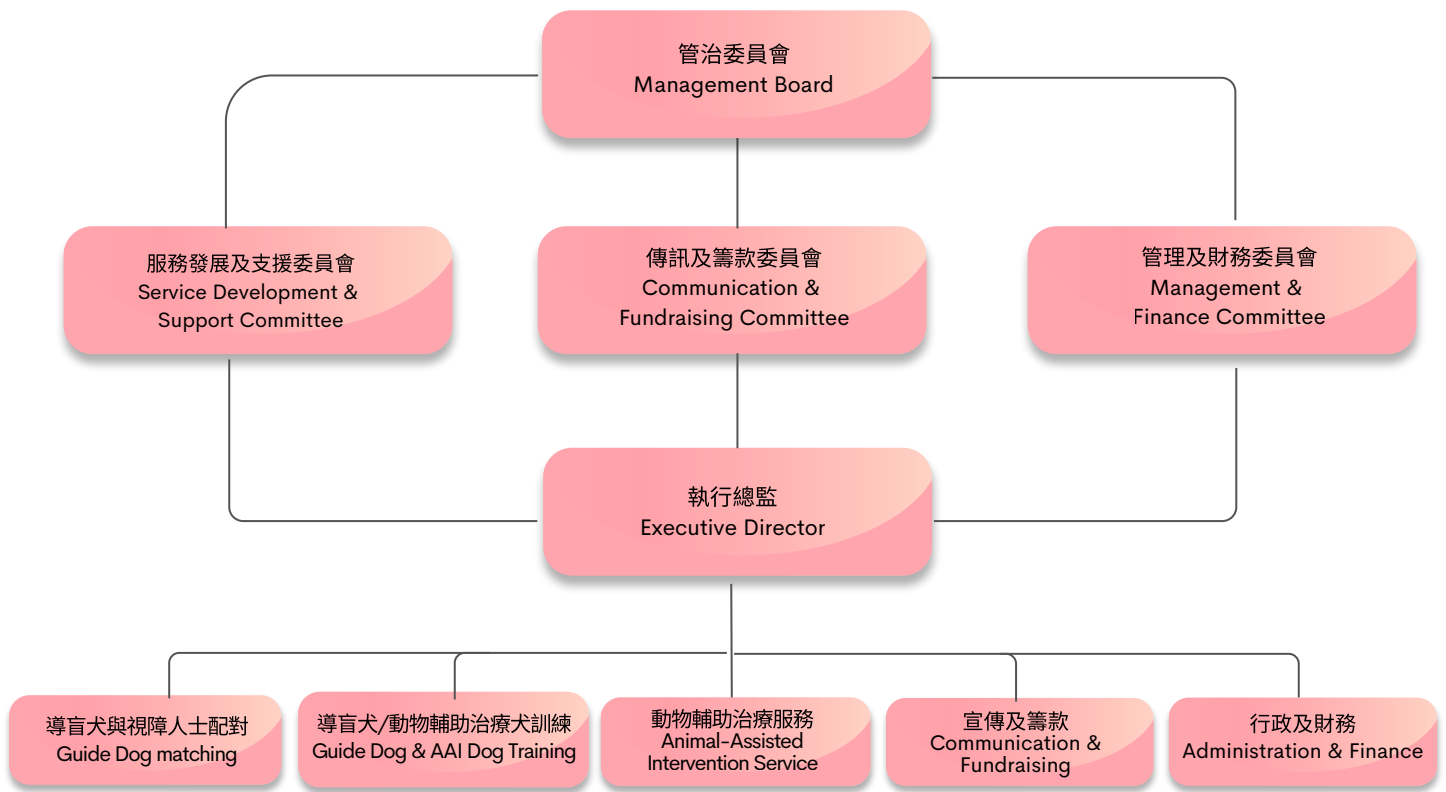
管治委員會
Management Board

服務發展及支援委員會
Service Development & Support Committee

傳訊及籌款委員會
Communication & Fundraising Committee

管理及財務委員會
Management & Finance Committee

執行總監
Executive Director

導盲犬與視障人士配對
Guide Dog matching

導盲犬/動物輔助治療犬訓練
Guide Dog & AAI Dog Training

動物輔助治療服務
Animal-Assisted Intervention Service

宣傳及籌款
Communication & Fundraising

行政及財務
Administration & Finance